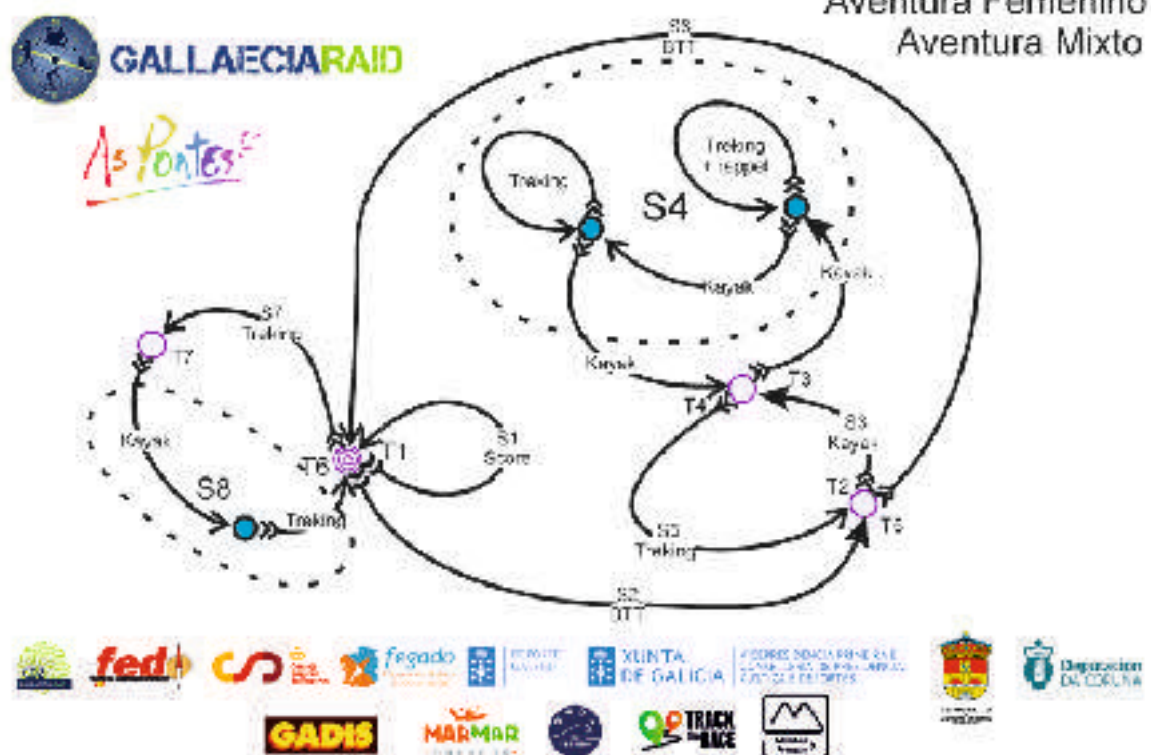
Aventura Femenino
Aventura Mixto

GALLAECIARAID

As Pontes

S6
BTT

Treking
Treking + rappel
S4
Kayak
Kayak

S7
Treking
T7

Kayak
S8
Treking
T6
T1
S1
Score

Kayak
T3
T4
S3
Kayak
T2
T5
S5
Treking
S2
BTT

fedo
fegado
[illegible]
XUNTA DE GALICIA
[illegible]
Deputación DA CORUÑA

GADIS
MARMAR
TRACK THE RACE